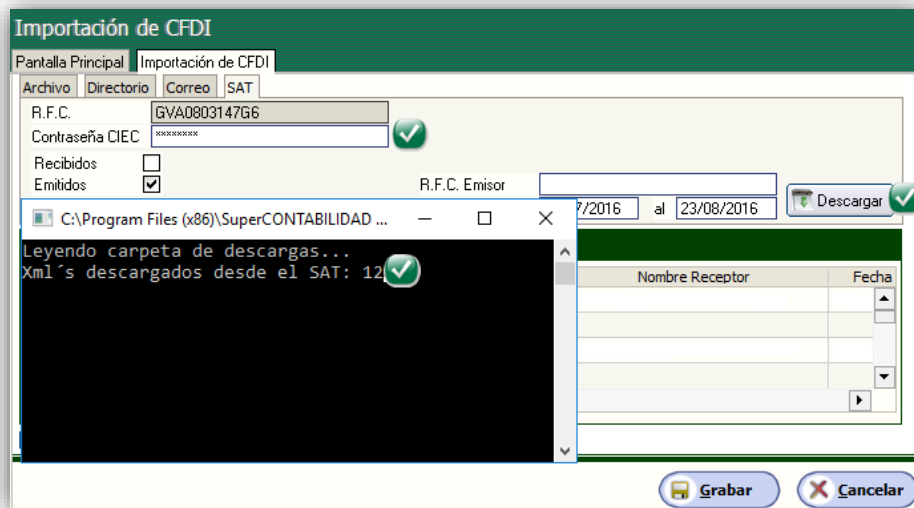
Importación de CFDI

Pantalla Principal | Importación de CFDI

Archivo | Directorio | Correo | SAT

R.F.C. GVA0803147G6

Contraseña CIEC ********

Recibidos

Emitidos

R.F.C. Emisor

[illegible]7/2016 al 23/08/2016

Descargar

C:\Program Files (x86)\SuperCONTABILIDAD ...

Leyendo carpeta de descargas...
Xml´s descargados desde el SAT: 12

Nombre Receptor

Fecha

Grabar

Cancelar